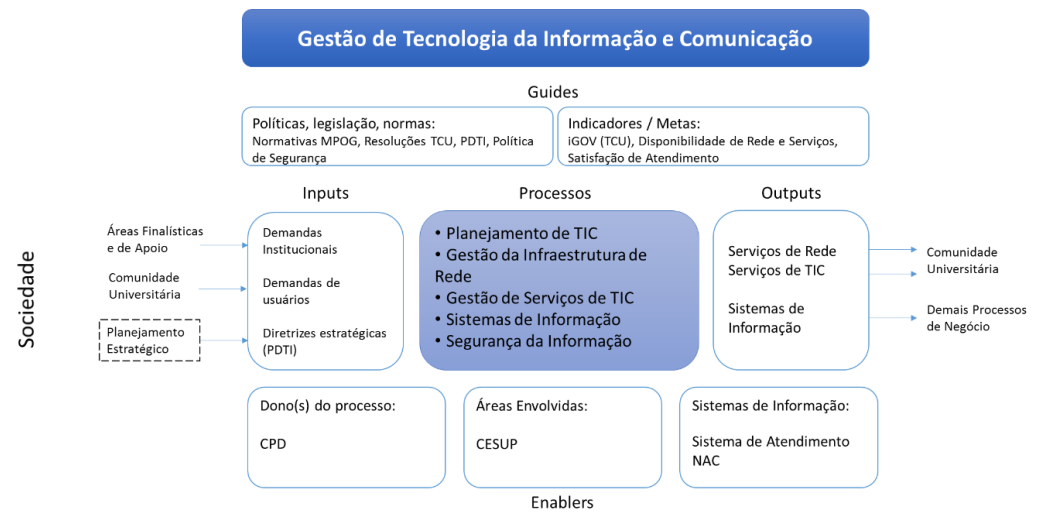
Gestão de Tecnologia da Informação e Comunicação

Guides

Políticas, legislação, normas:
Normativas MPOG, Resoluções TCU, PDTI, Política de Segurança

Indicadores / Metas:
iGOV (TCU), Disponibilidade de Rede e Serviços, Satisfação de Atendimento

Inputs

Processos

Outputs

Sociedade

Áreas Finalísticas e de Apoio

Comunidade Universitária

Planejamento Estratégico

Demandas Institucionais

Demandas de usuários

Diretrizes estratégicas (PDTI)

• Planejamento de TIC
• Gestão da Infraestrutura de Rede
• Gestão de Serviços de TIC
• Sistemas de Informação
• Segurança da Informação

Serviços de Rede
Serviços de TIC

Sistemas de Informação

Comunidade Universitária

Demais Processos de Negócio

Dono(s) do processo:

CPD

Áreas Envolvidas:

CESUP

Sistemas de Informação:

Sistema de Atendimento NAC

Enablers